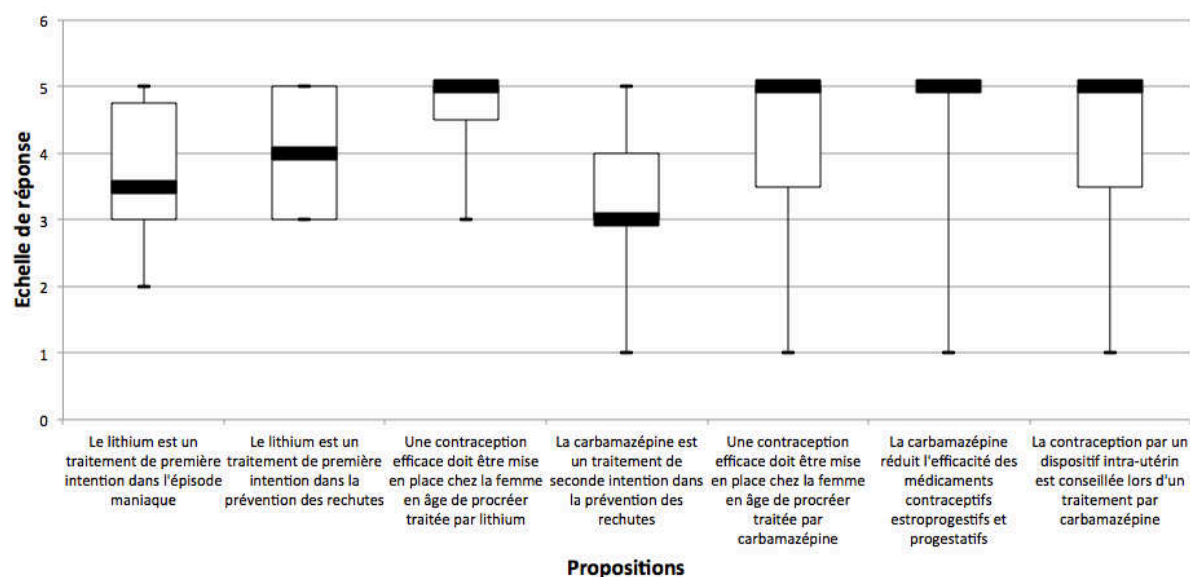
6
5
4
3
2
1
0

Echelle de réponse

Le lithium est un traitement de première intention dans l'épisode maniaque

Le lithium est un traitement de première intention dans la prévention des rechutes

Une contraception efficace doit être mise en place chez la femme en âge de procréer traitée par lithium

La carbamazépine est un traitement de seconde intention dans la prévention des rechutes

Une contraception efficace doit être mise en place chez la femme en âge de procréer traitée par carbamazépine

La carbamazépine réduit l'efficacité des médicaments contraceptifs estroprogestifs et progestatifs

La contraception par un dispositif intra-utérin est conseillée lors d'un traitement par carbamazépine

Propositions